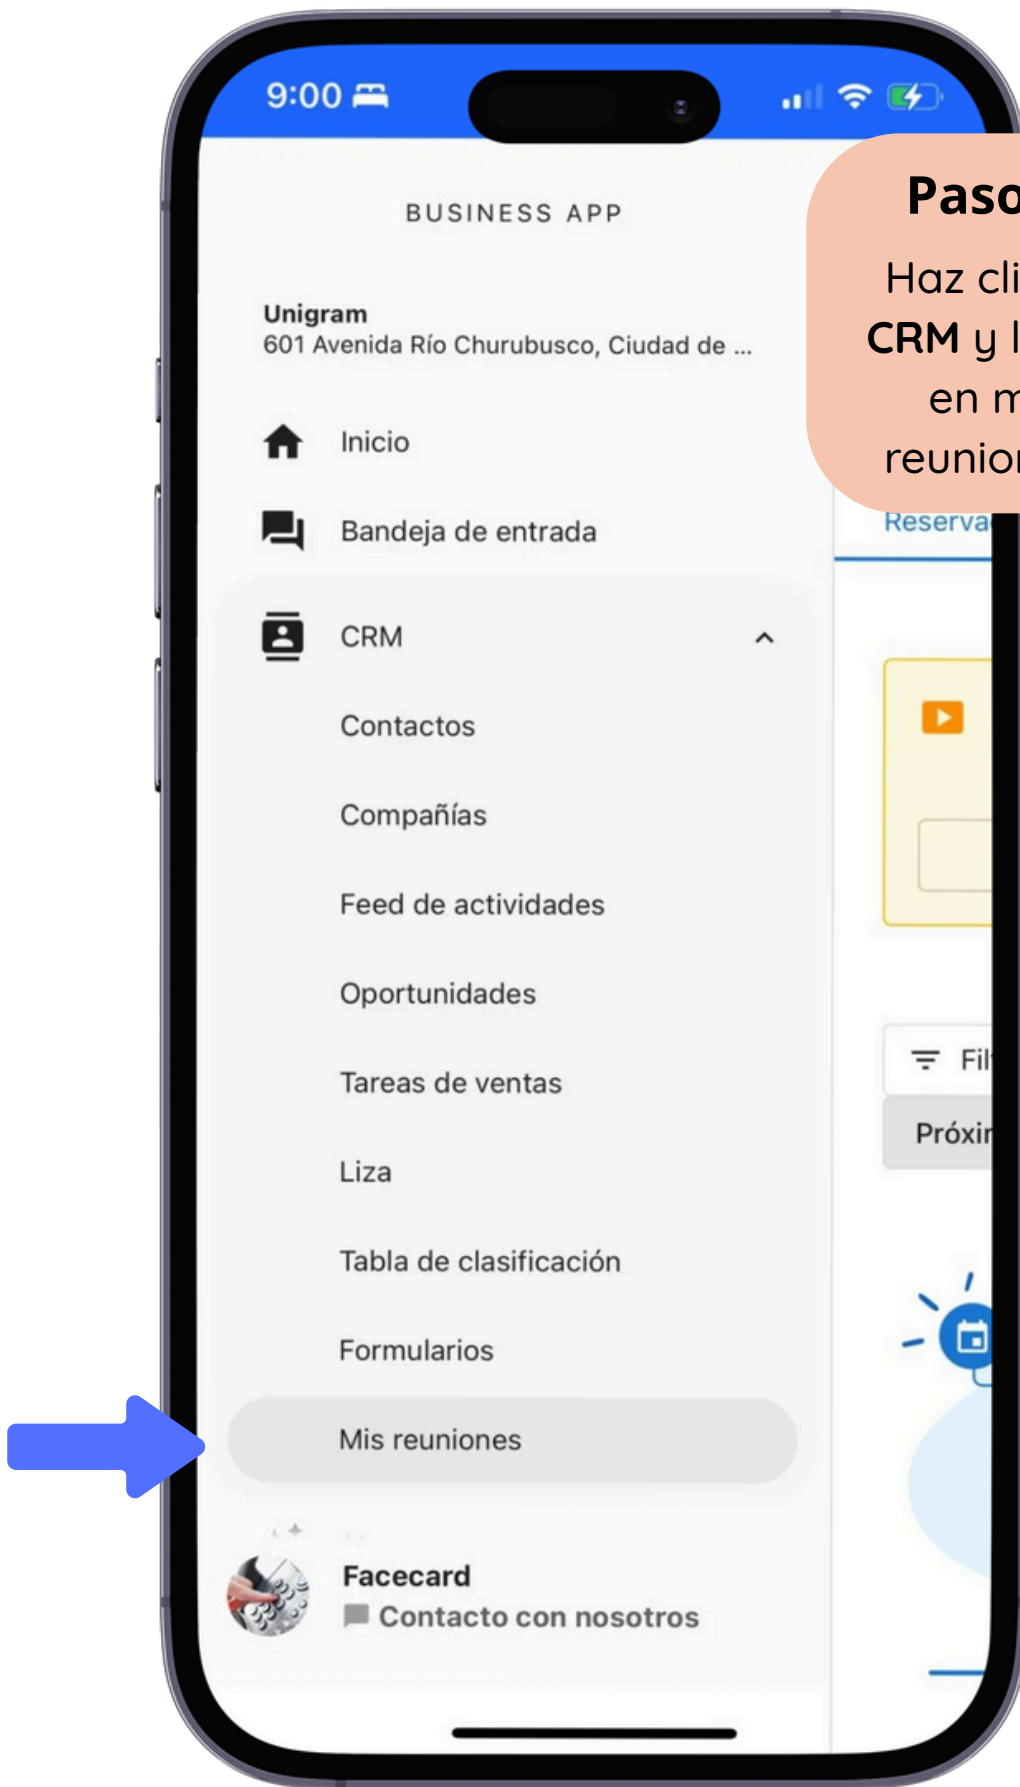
9:00

BUSINESS APP

Unigram
601 Avenida Río Churubusco, Ciudad de ...

Inicio

Bandeja de entrada

CRM

Contactos

Compañías

Feed de actividades

Oportunidades

Tareas de ventas

Liza

Tabla de clasificación

Formularios

Mis reuniones

Facecard
Contacto con nosotros

Paso

Haz cli
CRM y l
en m
reunio

Reserva

Fil

Próxi